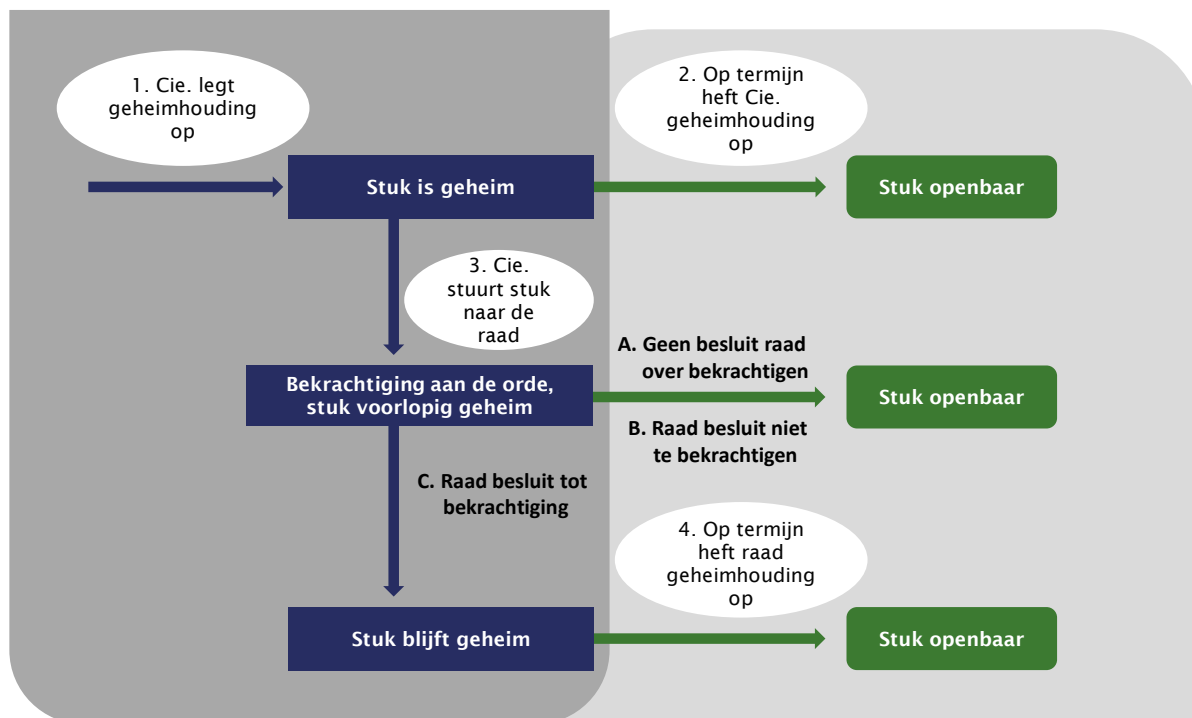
1. Cie. legt geheimhouding op

2. Op termijn heft Cie. geheimhouding op

Stuk is geheim

Stuk openbaar

3. Cie. stuurt stuk naar de raad

A. Geen besluit raad over bekrachtigen

Bekrachtiging aan de orde, stuk voorlopig geheim

Stuk openbaar

B. Raad besluit niet te bekrachtigen

C. Raad besluit tot bekrachtiging

4. Op termijn heft raad geheimhouding op

Stuk blijft geheim

Stuk openbaar